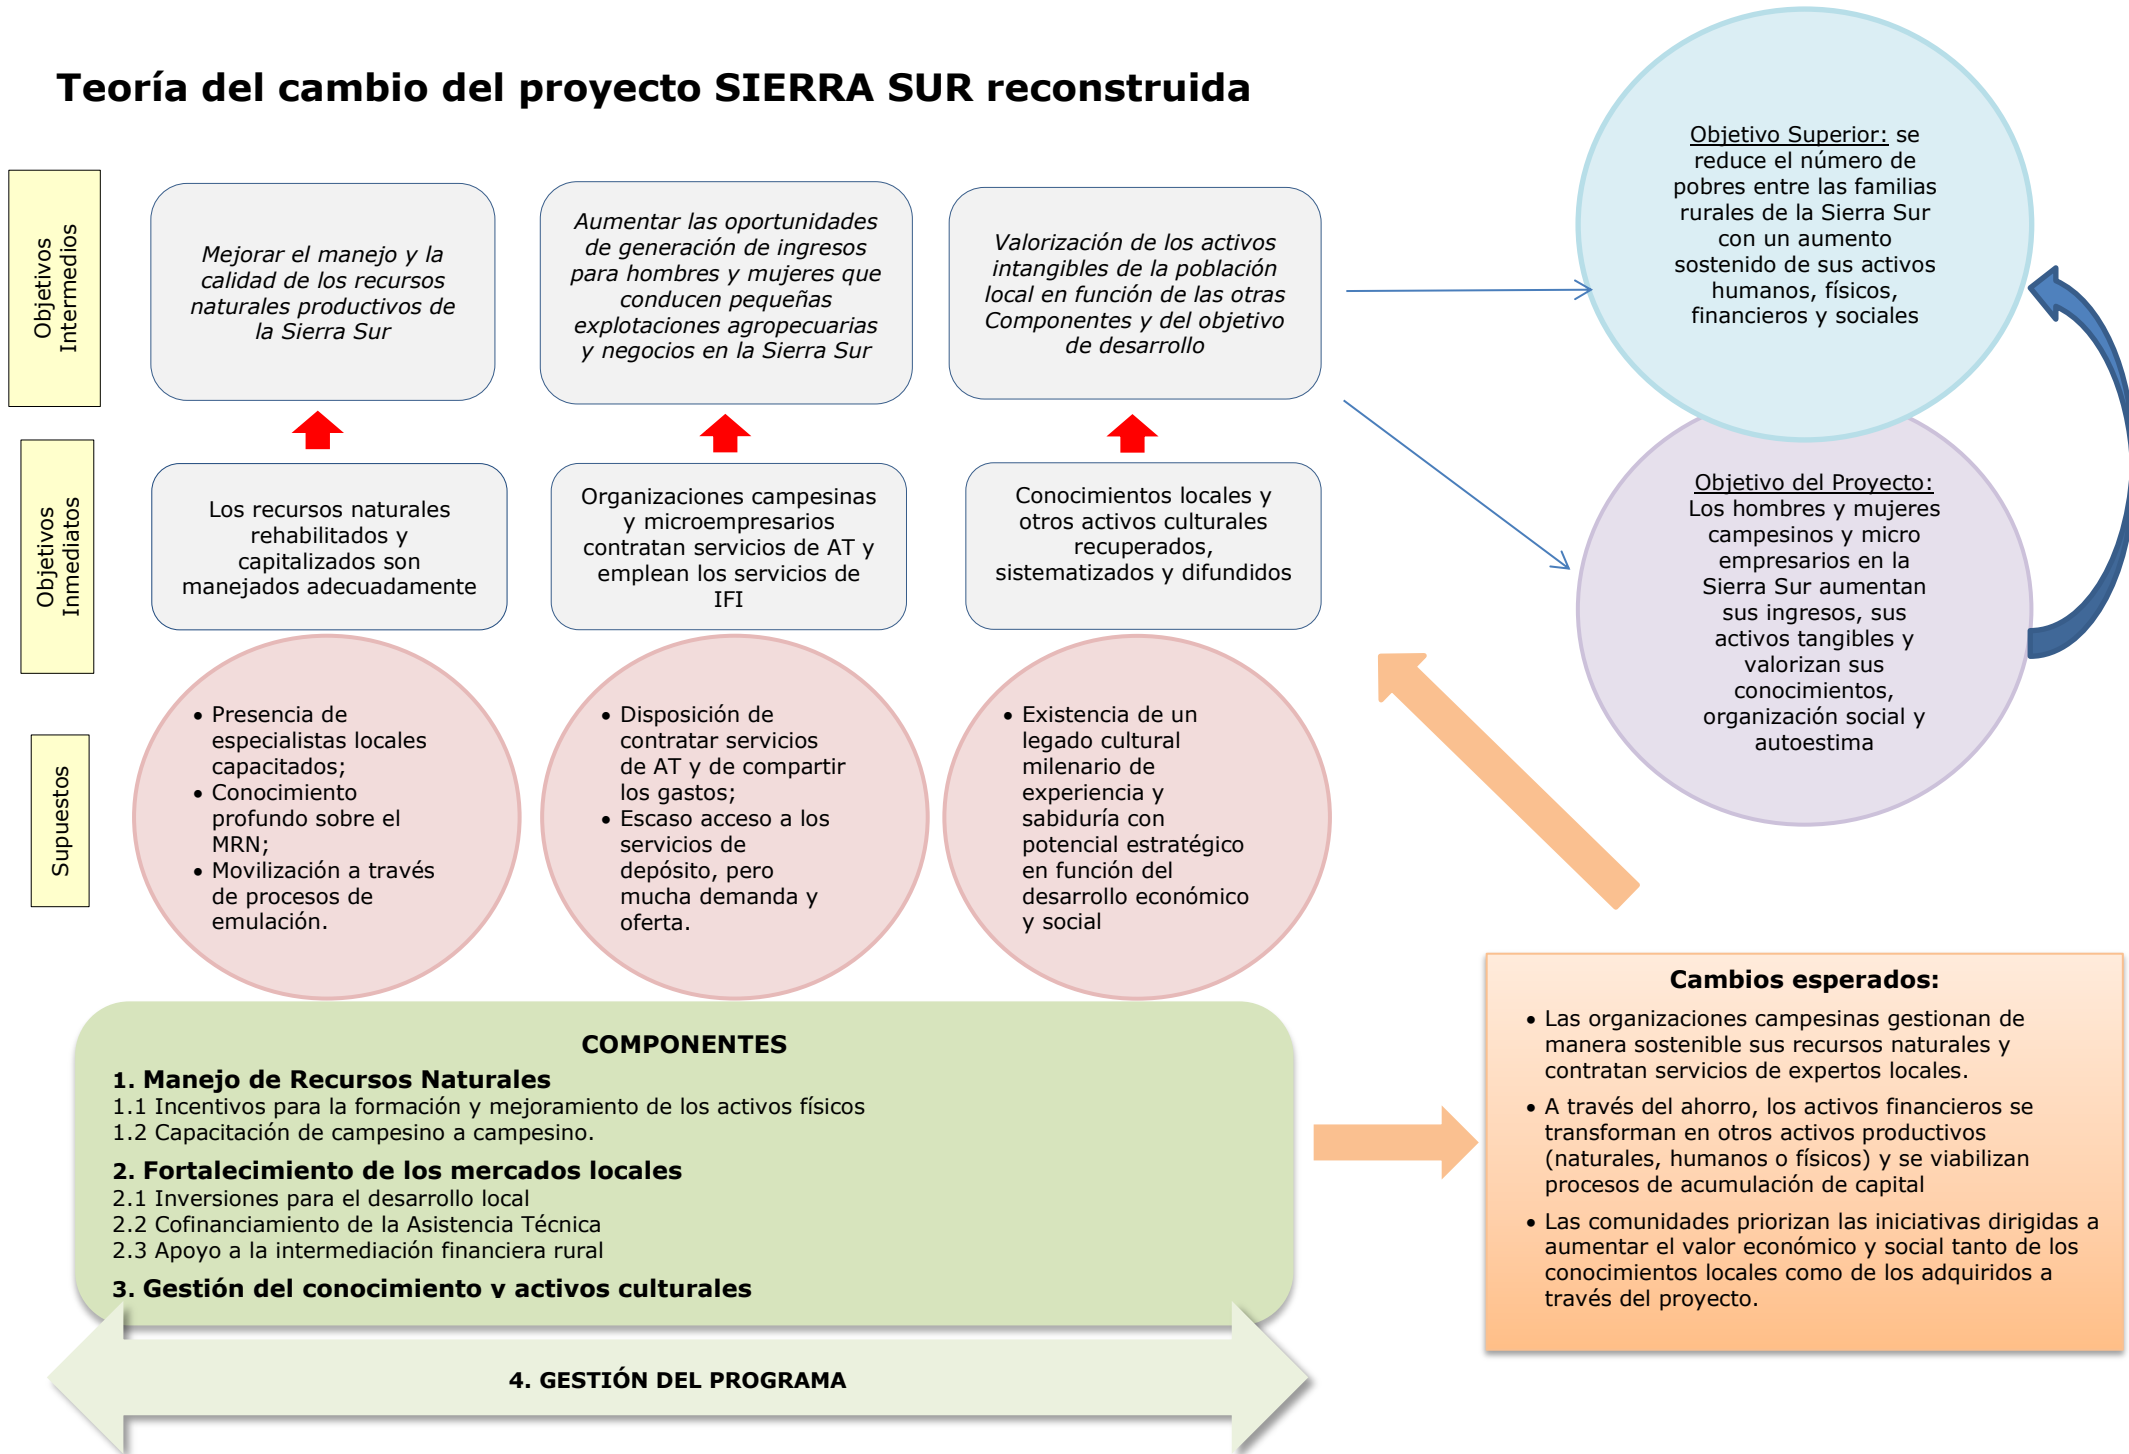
Teoría del cambio del proyecto SIERRA SUR reconstruida

Objetivos Intermedios

Mejorar el manejo y la calidad de los recursos naturales productivos de la Sierra Sur

Aumentar las oportunidades de generación de ingresos para hombres y mujeres que conducen pequeñas explotaciones agropecuarias y negocios en la Sierra Sur

Valorización de los activos intangibles de la población local en función de las otras Componentes y del objetivo de desarrollo

Objetivo Superior: se reduce el número de pobres entre las familias rurales de la Sierra Sur con un aumento sostenido de sus activos humanos, físicos, financieros y sociales

Objetivos Inmediatos

Los recursos naturales rehabilitados y capitalizados son manejados adecuadamente

Organizaciones campesinas y microempresarios contratan servicios de AT y emplean los servicios de IFI

Conocimientos locales y otros activos culturales recuperados, sistematizados y difundidos

Objetivo del Proyecto: Los hombres y mujeres campesinos y micro empresarios en la Sierra Sur aumentan sus ingresos, sus activos tangibles y valorizan sus conocimientos, organización social y autoestima

Supuestos

- Presencia de especialistas locales capacitados;
- Conocimiento profundo sobre el MRN;
- Movilización a través de procesos de emulación.

- Disposición de contratar servicios de AT y de compartir los gastos;
- Escaso acceso a los servicios de depósito, pero mucha demanda y oferta.

- Existencia de un legado cultural milenario de experiencia y sabiduría con potencial estratégico en función del desarrollo económico y social

COMPONENTES
1. Manejo de Recursos Naturales
1.1 Incentivos para la formación y mejoramiento de los activos físicos
1.2 Capacitación de campesino a campesino.
2. Fortalecimiento de los mercados locales
2.1 Inversiones para el desarrollo local
2.2 Cofinanciamiento de la Asistencia Técnica
2.3 Apoyo a la intermediación financiera rural
3. Gestión del conocimiento y activos culturales

4. GESTIÓN DEL PROGRAMA

Cambios esperados:
- Las organizaciones campesinas gestionan de manera sostenible sus recursos naturales y contratan servicios de expertos locales.
- A través del ahorro, los activos financieros se transforman en otros activos productivos (naturales, humanos o físicos) y se viabilizan procesos de acumulación de capital
- Las comunidades priorizan las iniciativas dirigidas a aumentar el valor económico y social tanto de los conocimientos locales como de los adquiridos a través del proyecto.